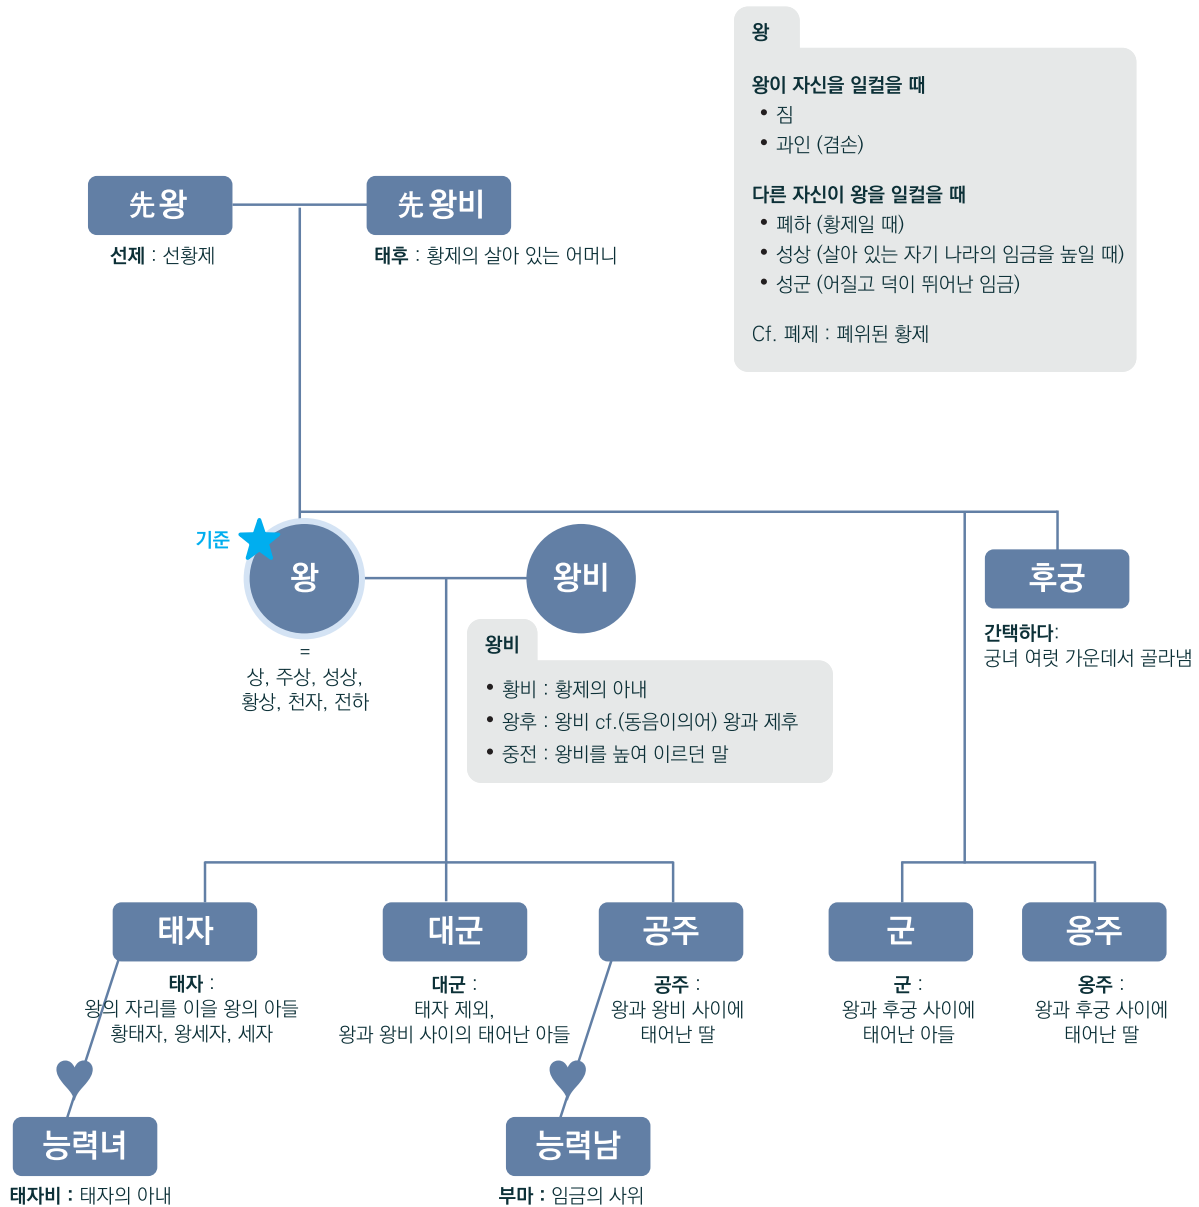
왕

왕이 자신을 일컬을 때
• 짐
• 과인 (겸손)

다른 자신이 왕을 일컬을 때
• 폐하 (황제일 때)
• 성상 (살아 있는 자기 나라의 임금을 높일 때)
• 성군 (어질고 덕이 뛰어난 임금)

Cf. 폐제 : 폐위된 황제

先왕

선제 : 선황제

先왕비

태후 : 황제의 살아 있는 어머니

기준

왕

=
상, 주상, 성상, 황상, 천자, 전하

왕비

왕비
• 황비 : 황제의 아내
• 왕후 : 왕비 cf.(동음이의어) 왕과 제후
• 중전 : 왕비를 높여 이르던 말

후궁

간택하다: 궁녀 여럿 가운데서 골라냄

태자

태자 : 왕의 자리를 이을 왕의 아들 황태자, 왕세자, 세자

대군

대군 : 태자 제외, 왕과 왕비 사이의 태어난 아들

공주

공주 : 왕과 왕비 사이에 태어난 딸

군

군 : 왕과 후궁 사이에 태어난 아들

옹주

옹주 : 왕과 후궁 사이에 태어난 딸

능력녀

태자비 : 태자의 아내

능력남

부마 : 임금의 사위